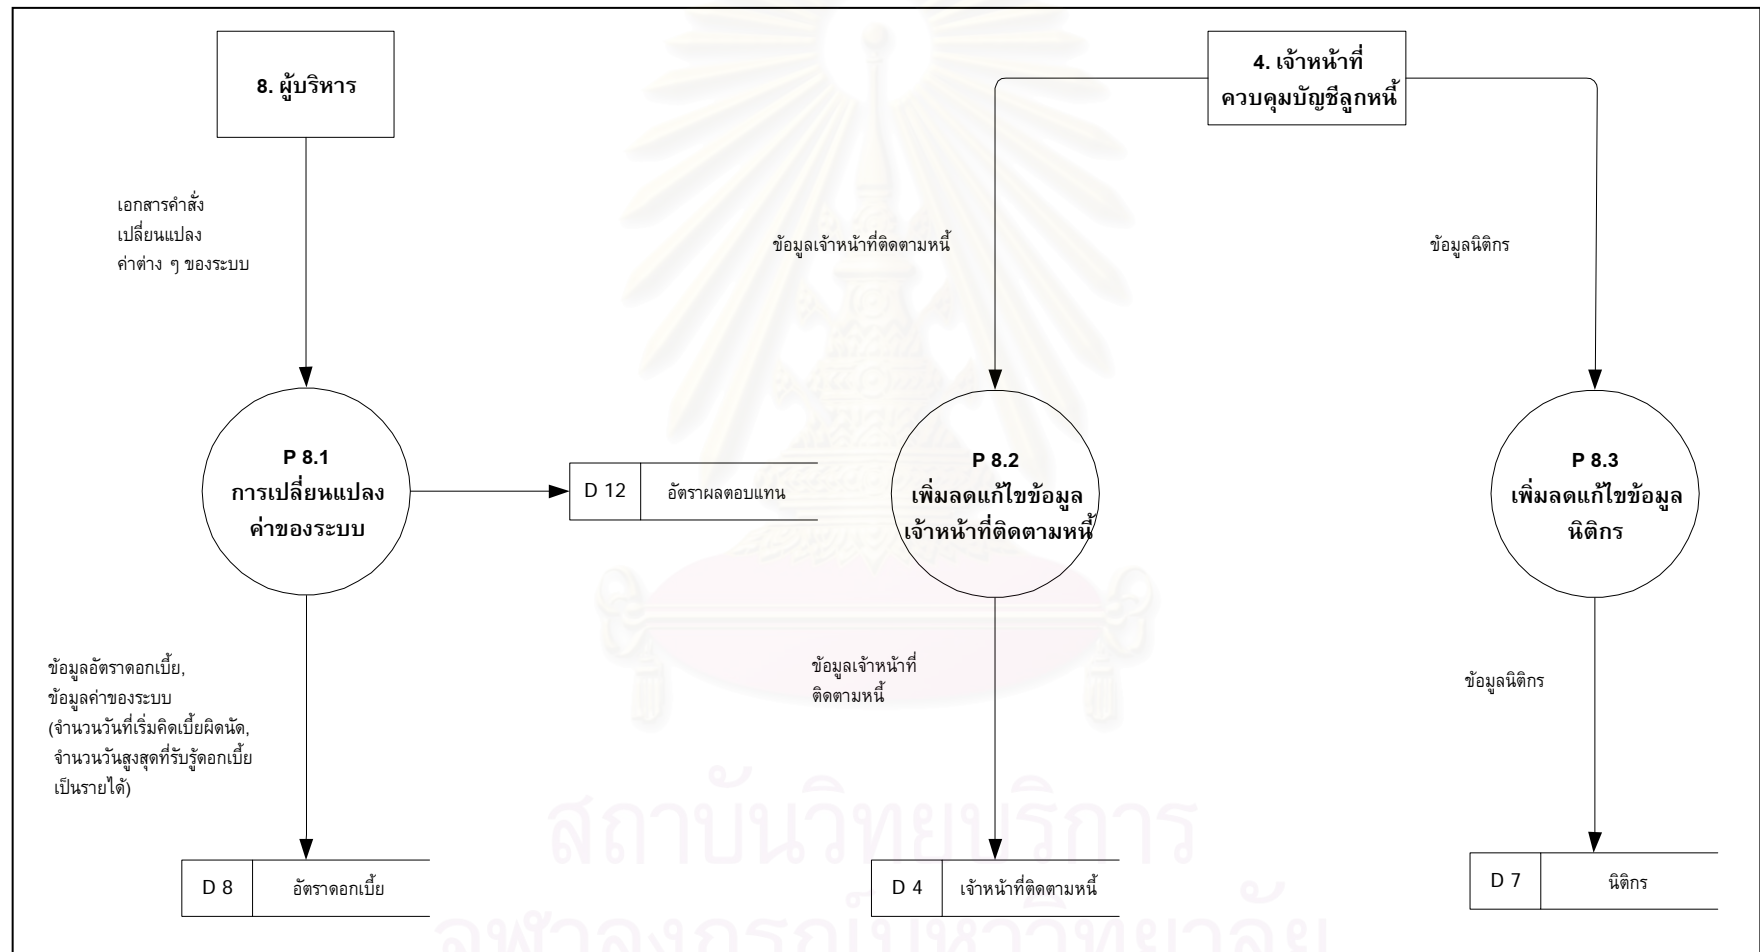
8. ผู้บริหาร

4. เจ้าหน้าที่ ควบคุมบัญชีลูกหนี้

เอกสารคำสั่ง เปลี่ยนแปลง ค่าต่าง ๆ ของระบบ

ข้อมูลเจ้าหน้าที่ติดตามหนี้

ข้อมูลนิติกร

P 8.1
การเปลี่ยนแปลง ค่าของระบบ

D 12 อัตราผลตอบแทน

P 8.2
เพิ่มลดแก้ไขข้อมูล เจ้าหน้าที่ติดตามหนี้

P 8.3
เพิ่มลดแก้ไขข้อมูล นิติกร

ข้อมูลอัตราดอกเบี้ย, ข้อมูลค่าของระบบ (จำนวนวันที่เริ่มคิดเบี้ยผิดนัด, จำนวนวันสูงสุดที่รับรู้ดอกเบี้ย เป็นรายได้)

ข้อมูลเจ้าหน้าที่ ติดตามหนี้

ข้อมูลนิติกร

D 8 อัตราดอกเบี้ย

D 4 เจ้าหน้าที่ติดตามหนี้

D 7 นิติกร

สถาบันวิทยบริการ
จุฬาลงกรณ์มหาวิทยาลัย